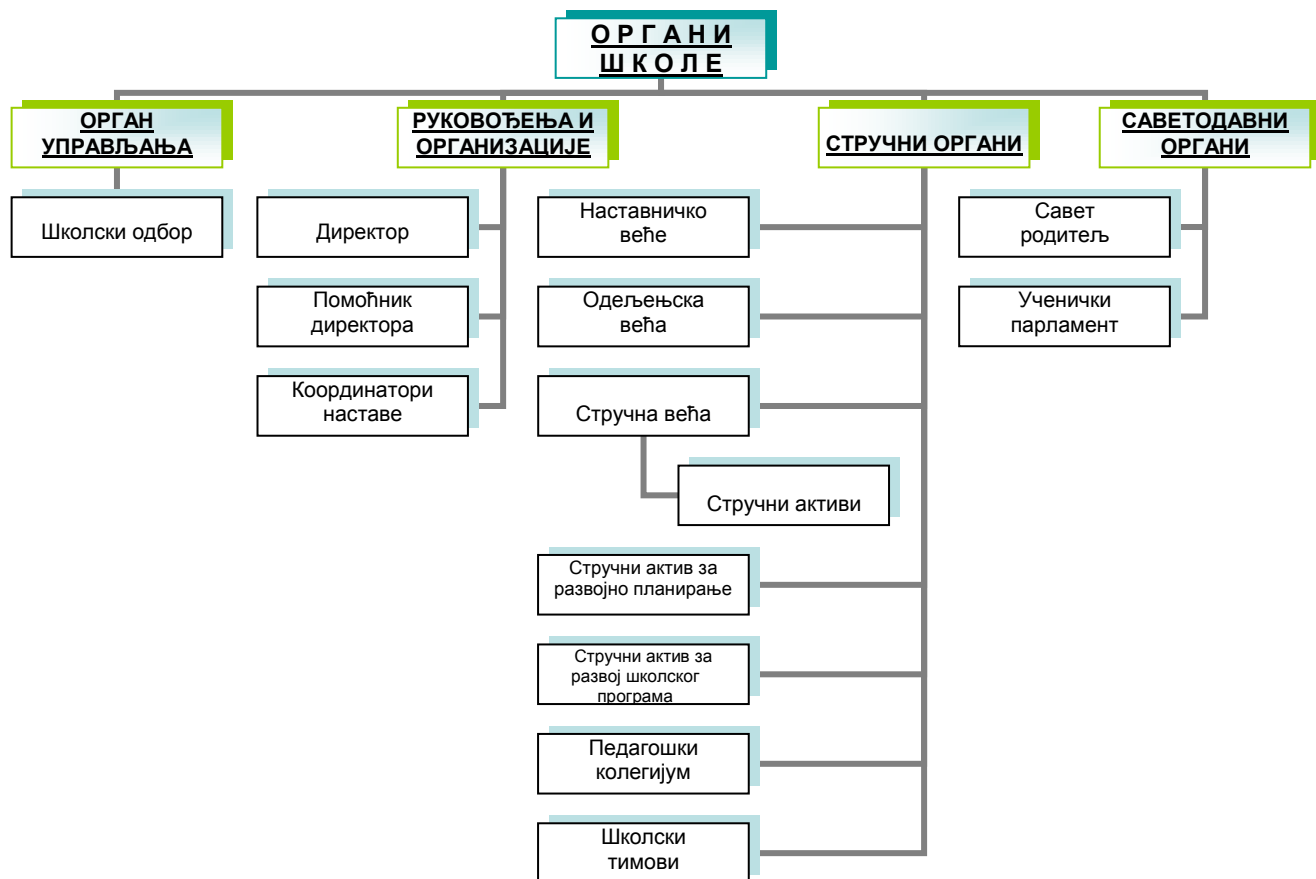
О Р Г А Н И
Ш К О Л Е

ОРГАН УПРАВЉАЊА

Школски одбор

РУКОВОЂЕЊА И ОРГАНИЗАЦИЈЕ

Директор

Помоћник директора

Координатори наставе

СТРУЧНИ ОРГАНИ

Наставничко веће

Одељењска већа

Стручна већа

Стручни активи

Стручни актив за развојно планирање

Стручни актив за развој школског програма

Педагошки колегијум

Школски тимови

САВЕТОДАВНИ ОРГАНИ

Савет родитељ

Ученички парламент